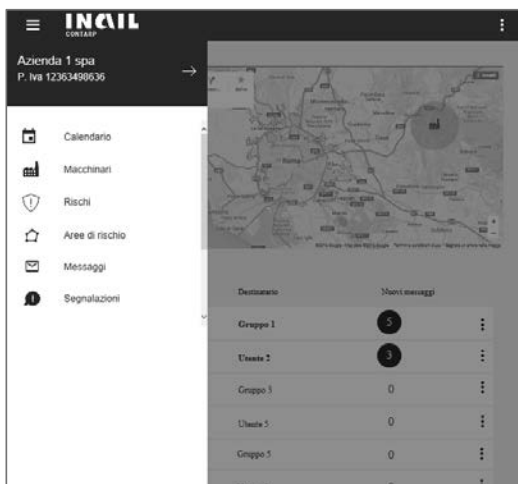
INAIL
CONTARP

Azienda 1 spa
P. Iva 12363498636

Calendario
Macchinari
Rischi
Aree di rischio
Messaggi
Segnalazioni

| Destinatario | Nuovi messaggi |
|---|---|
| Gruppo 1 | 5 |
| Utente 2 | 3 |
| Gruppo 3 | 0 |
| Utente 5 | 0 |
| Gruppo 5 | 0 |